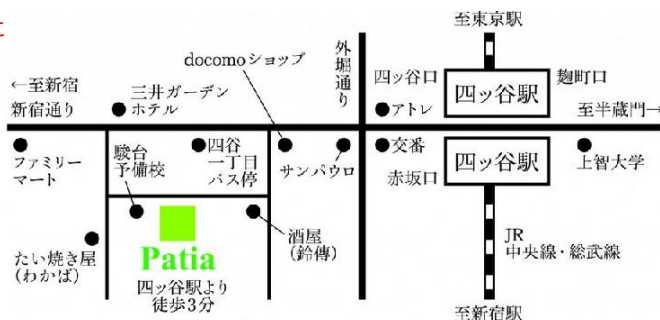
至東京駅

docomoショップ

外堀通り

←至新宿
新宿通り

三井ガーデン
ホテル

四ッ谷口

四ッ谷駅

麹町口

アトレ

至半蔵門→

ファミリーマート

駿台
予備校

四谷
一丁目
バス停

サンパウロ

交番

赤坂口

四ッ谷駅

上智大学

酒屋
(鈴傳)

JR
中央線・総武線

たい焼き屋
(わかば)

Patia

四ッ谷駅より
徒歩3分

至新宿駅